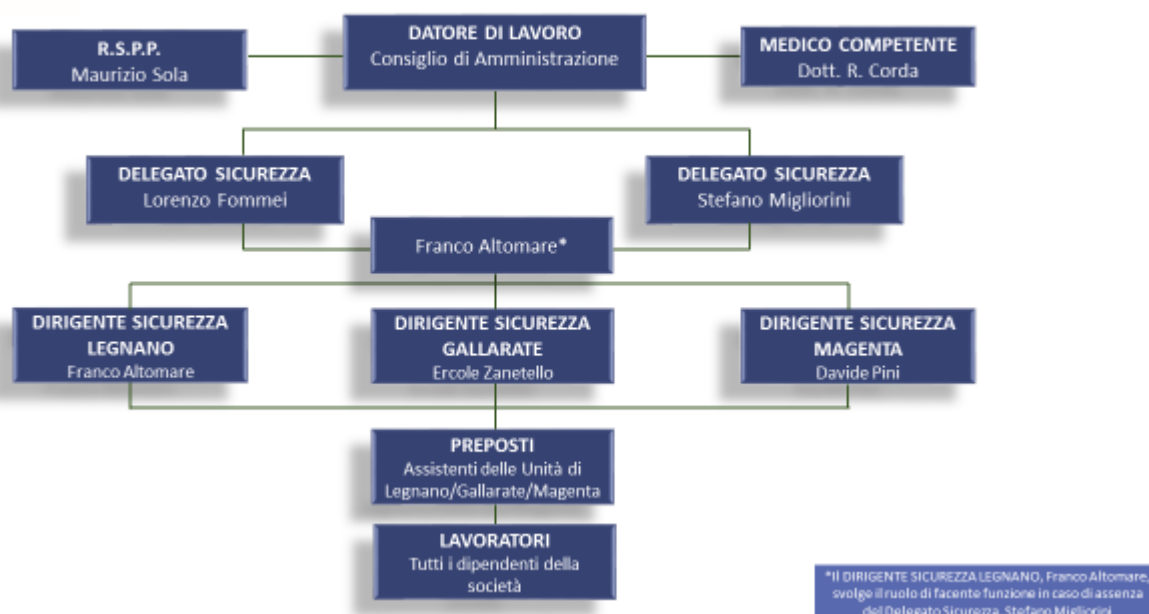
DATORE DI LAVORO
Consiglio di Amministrazione

R.S.P.P.
Maurizio Sola

MEDICO COMPETENTE
Dott. R. Corda

DELEGATO SICUREZZA
Lorenzo Fommei

DELEGATO SICUREZZA
Stefano Migliorini

Franco Altomare*

DIRIGENTE SICUREZZA
LEGNANO
Franco Altomare

DIRIGENTE SICUREZZA
GALLARATE
Ercole Zanetello

DIRIGENTE SICUREZZA
MAGENTA
Davide Pini

PREPOSTI
Assistenti delle Unità di Legnano/Gallarate/Magenta

LAVORATORI
Tutti i dipendenti della società

*Il DIRIGENTE SICUREZZA LEGNANO, Franco Altomare, svolge il ruolo di facente funzione in caso di assenza del Delegato Sicurezza, Stefano Migliorini